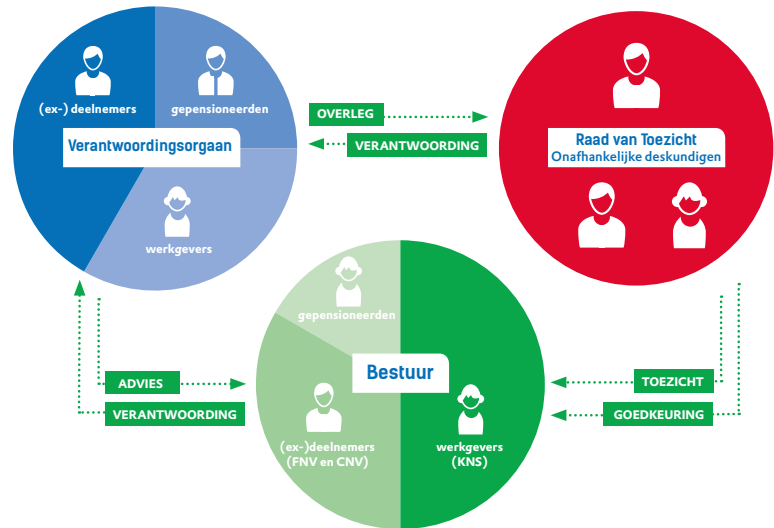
(ex-) deelnemers

gepensioneerden

Verantwoordingsorgaan

werkgevers

OVERLEG

VERANTWOORDING

Raad van Toezicht
Onafhankelijke deskundigen

gepensioneerden

Bestuur

ADVIES

VERANTWOORDING

(ex-)deelnemers
(FNV en CNV)

werkgevers
(KNS)

TOEZICHT

GOEDKEURING